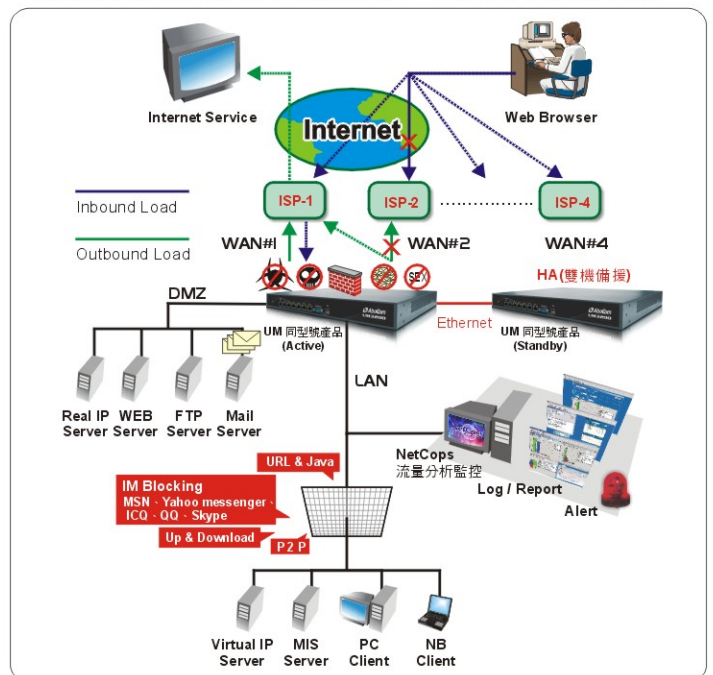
Internet Service

Web Browser

Internet

Inbound Load

Outbound Load

ISP-1

ISP-2

ISP-4

WAN#I

WAN#2

WAN#4

SEX

HA(雙機備援)

DMZ

UM 同型號產品
(Active)

Ethernet

UM 同型號產品
(Standby)

LAN

Real IP Server

WEB Server

FTP Server

Mail Server

NetCops
流量分析監控

Log / Report

Alert

URL & Java

IM Blocking
MSN、Yahoo messenger、ICQ、QQ、Skype

Up & Download

P2 P

Virtual IP Server

MIS Server

PC Client

NB Client